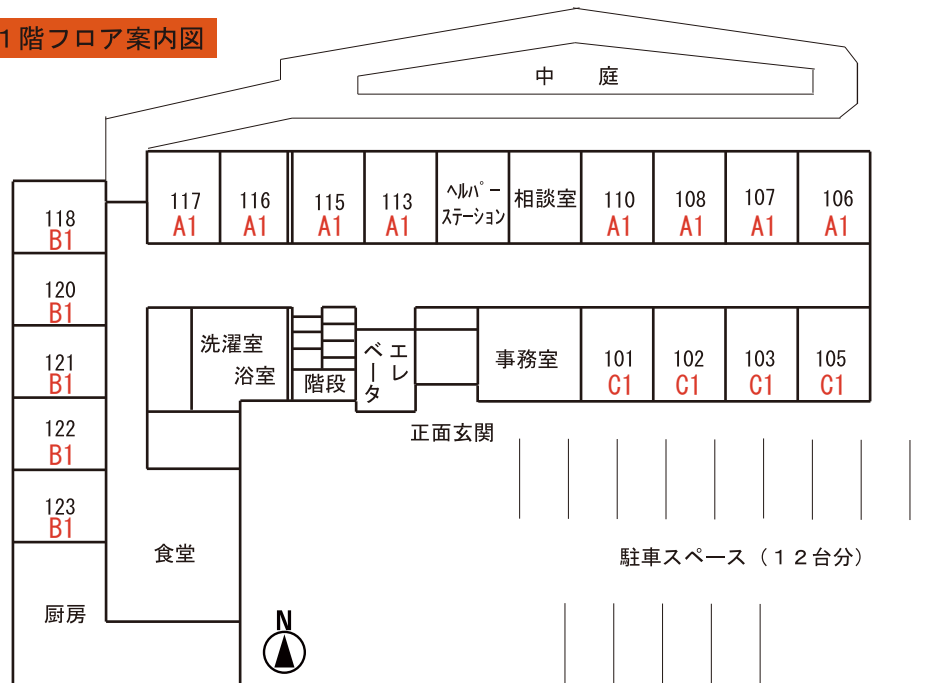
１階フロア案内図

中　庭

117
A1

116
A1

115
A1

113
A1

ヘルパーステーション

相談室

110
A1

108
A1

107
A1

106
A1

118
B1

120
B1

121
B1

122
B1

123
B1

洗濯室

浴室

階段

エレベータ

事務室

101
C1

102
C1

103
C1

105
C1

正面玄関

食堂

駐車スペース（１２台分）

厨房

N